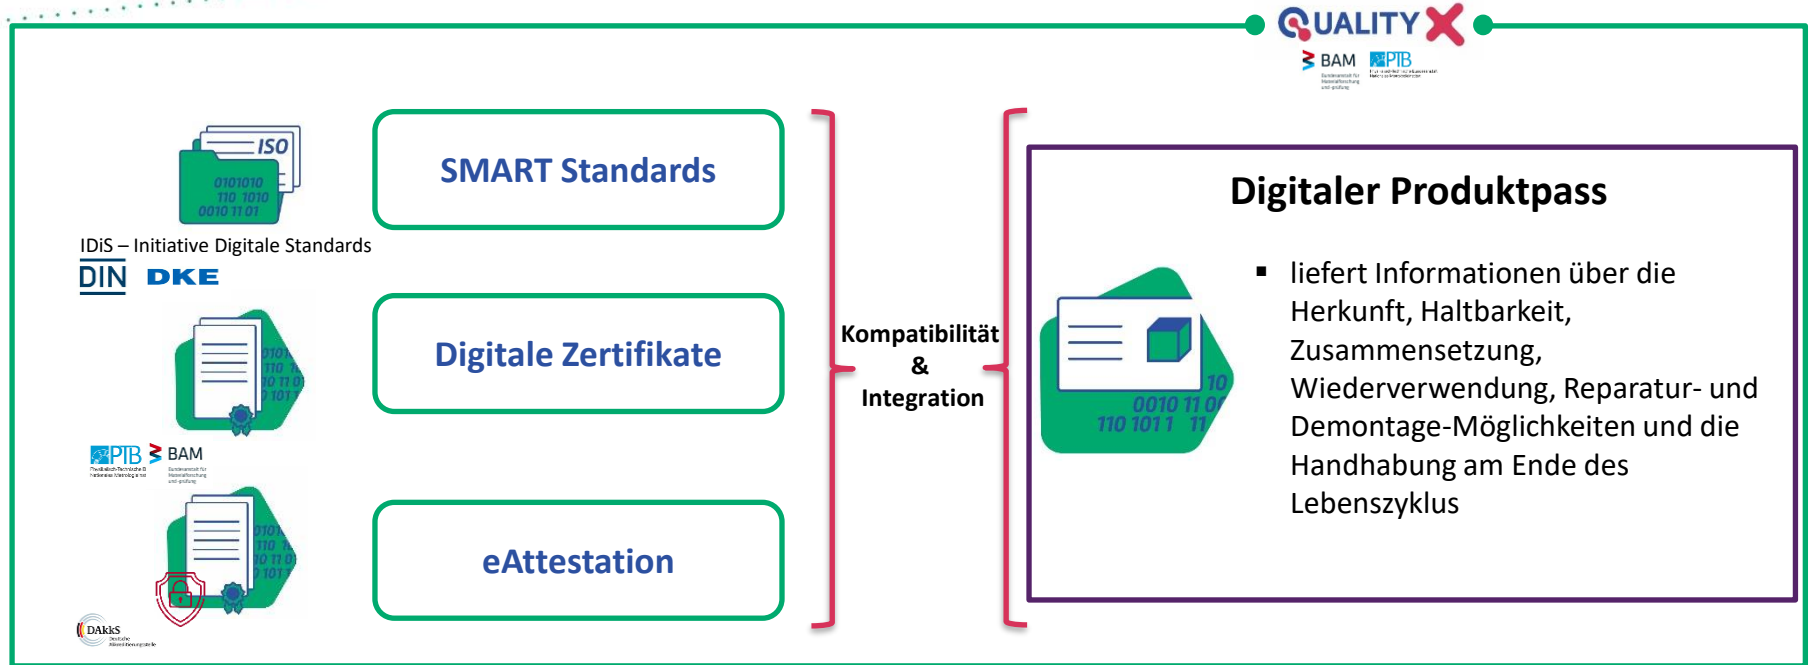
QUALITY X

BAM PTB

ISO
0101010
110 1010
0010 11 01

IDiS – Initiative Digitale Standards

DIN DKE

PTB BAM

DAkkS

SMART Standards

Digitale Zertifikate

eAttestation

Kompatibilität
&
Integration

Digitaler Produktpass

▪ liefert Informationen über die Herkunft, Haltbarkeit, Zusammensetzung, Wiederverwendung, Reparatur- und Demontage-Möglichkeiten und die Handhabung am Ende des Lebenszyklus

10
0010 11 01
110 1011 11